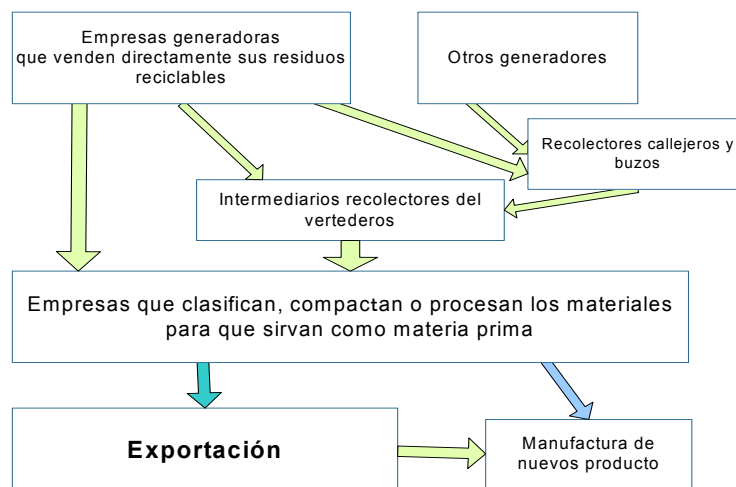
Empresas generadoras que venden directamente sus residuos reciclables

Otros generadores

Recolectores callejeros y buzos

Intermediarios recolectores del vertederos

Empresas que clasifican, compactan o procesan los materiales para que sirvan como materia prima

Exportación

Manufactura de nuevos producto